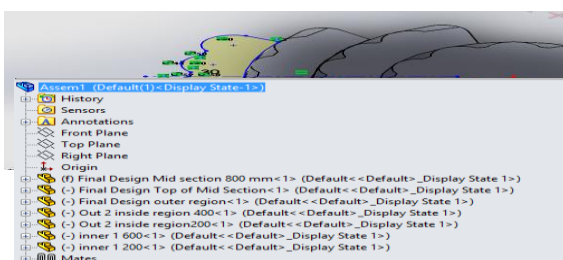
Assem1 (Default<Default>_Display State-1>)
History
Sensors
Annotations
Front Plane
Top Plane
Right Plane
Origin
(f) Final Design Mid section 800 mm<1> (Default<<Default>_Display State 1>)
(-) Final Design Top of Mid Section<1> (Default<<Default>_Display State 1>)
(-) Final Design outer region<1> (Default<<Default>_Display State 1>)
(-) Out 2 inside region 400<1> (Default<<Default>_Display State 1>)
(-) Out 2 inside region200<1> (Default<<Default>_Display State 1>)
(-) inner 1 600<1> (Default<<Default>_Display State 1>)
(-) inner 1 200<1> (Default<<Default>_Display State 1>)
Mates